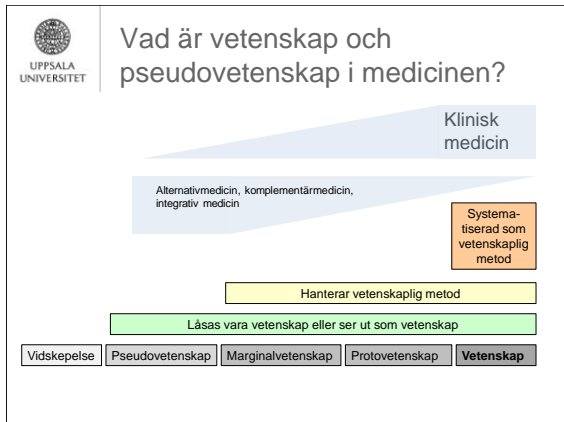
UPPSALA UNIVERSITET

Vad är vetenskap och pseudovetenskap i medicinen?

Klinisk medicin

Alternativmedicin, komplementärmedicin, integrativ medicin

Systematiserad som vetenskaplig metod

Hanterar vetenskaplig metod

Låsas vara vetenskap eller ser ut som vetenskap

Vidskepelse | Pseudovetenskap | Marginalvetenskap | Protovetenskap | Vetenskap